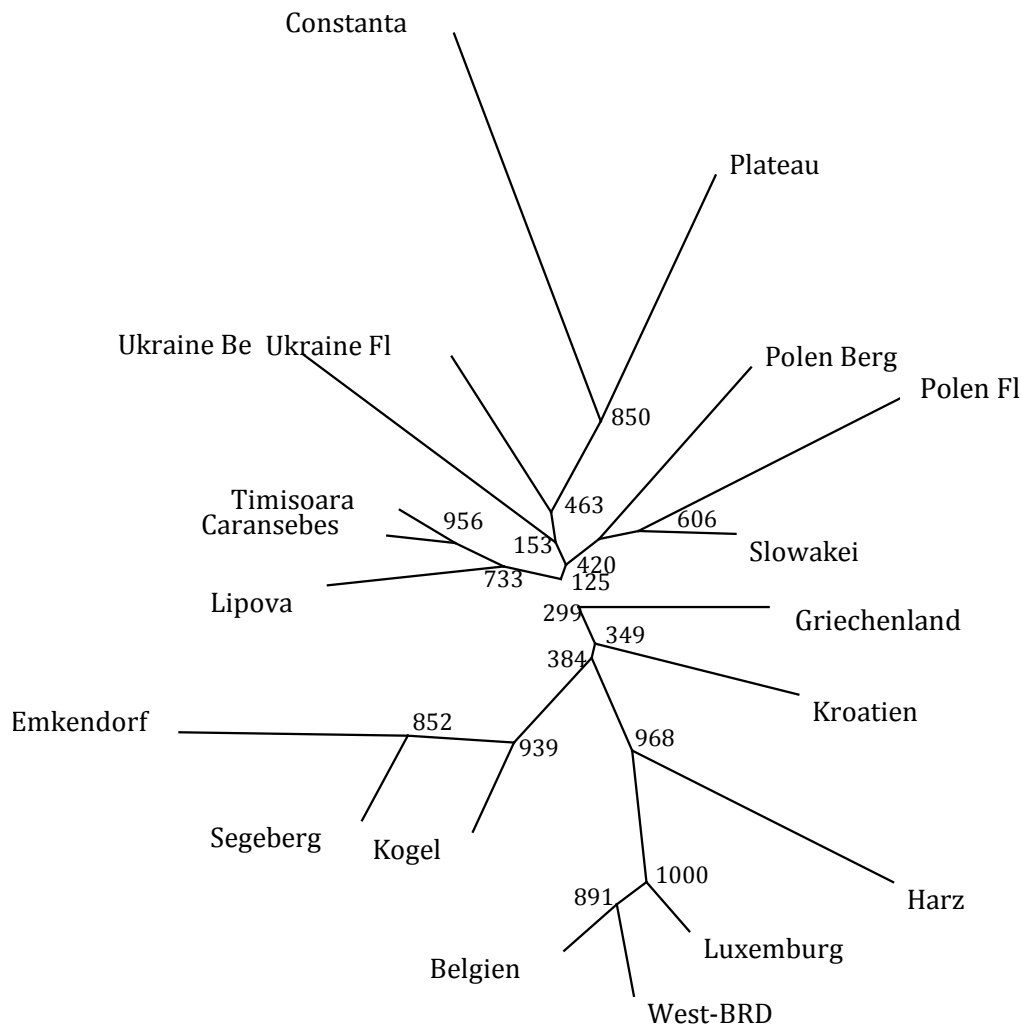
Constanta

Plateau

Ukraine Be Ukraine Fl

Polen Berg

Polen Fl

850

463

Timisoara
Caransebes

956

153

420

606

Slowakei

733

125

Lipova

299

Griechenland

349

384

Kroatien

Emkendorf

852

939

968

Segeberg

Kogel

1000

Harz

891

Luxemburg

Belgien

West-BRD